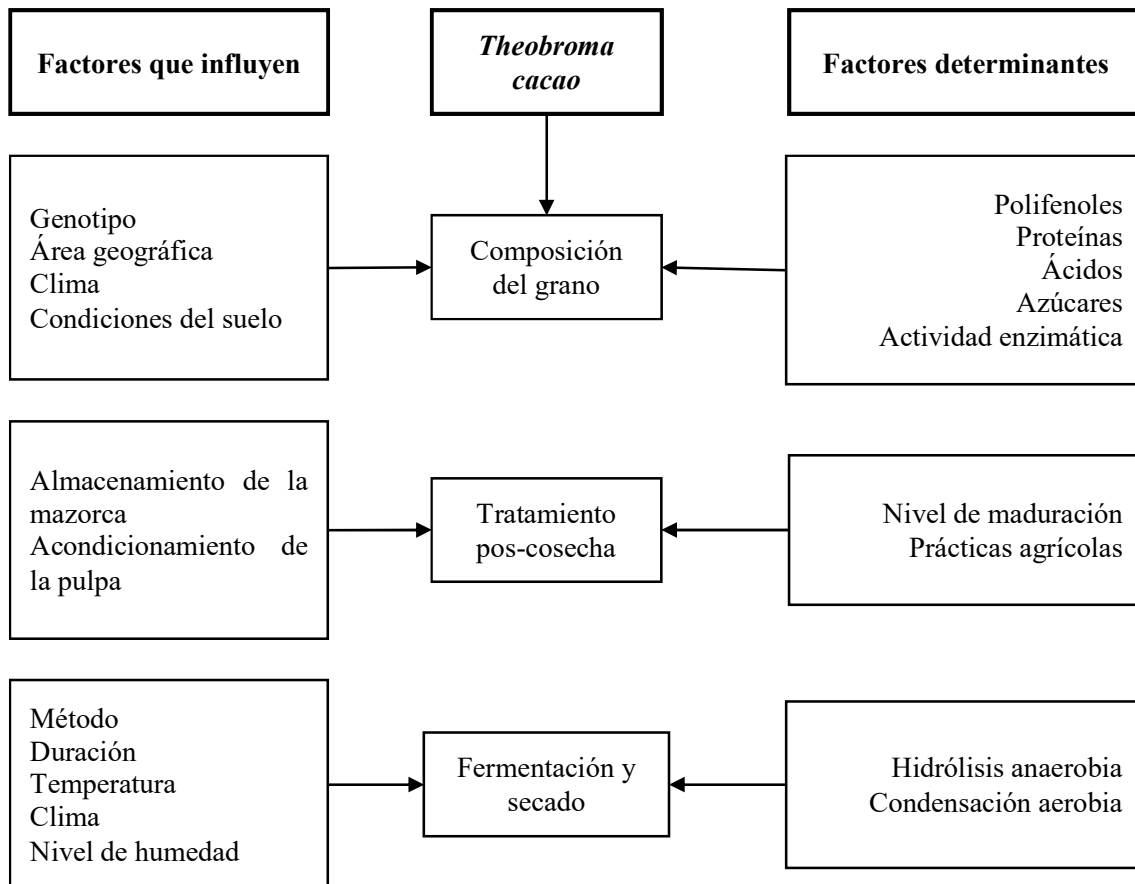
Factores que influyen

Theobroma cacao

Factores determinantes

Genotipo
Área geográfica
Clima
Condiciones del suelo

Composición del grano

Polifenoles
Proteínas
Ácidos
Azúcares
Actividad enzimática

Almacenamiento de la mazorca
Acondicionamiento de la pulpa

Tratamiento pos-cosecha

Nivel de maduración
Prácticas agrícolas

Método
Duración
Temperatura
Clima
Nivel de humedad

Fermentación y secado

Hidrólisis anaerobia
Condensación aerobia